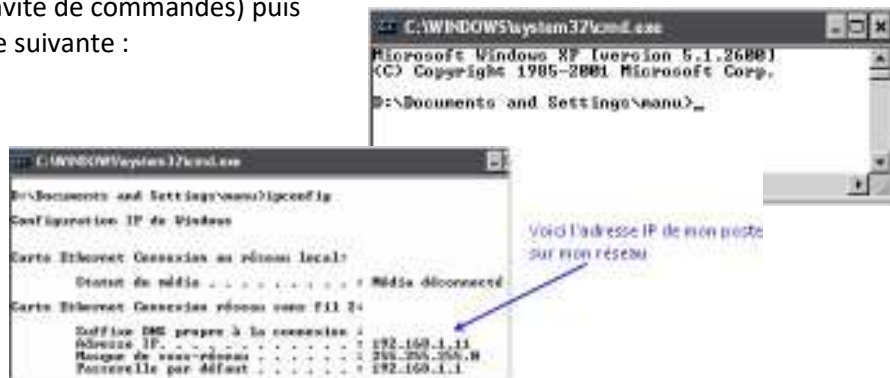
vite de commandes) puis
e suivante :

C:\WINDOWS\system32\cmd.exe

Microsoft Windows XP [version 5.1.2600]
(C) Copyright 1985-2001 Microsoft Corp.

D:\Documents and Settings\manu>_

C:\WINDOWS\system32\cmd.exe

D:\Documents and Settings\manu>ipconfig

Configuration IP de Windows

Carte Ethernet Connexion au réseau local:

Statut du média . . . . . . . . : Média déconnecté

Carte Ethernet Connexion réseau sans fil 2:

Suffixe DNS propre à la connexion :
Adresse IP. . . . . . . . . . . : 192.168.1.11
Masque de sous-réseau . . . . . : 255.255.255.0
Passerelle par défaut . . . . . : 192.168.1.1

Voici l'adresse IP de mon poste sur mon réseau